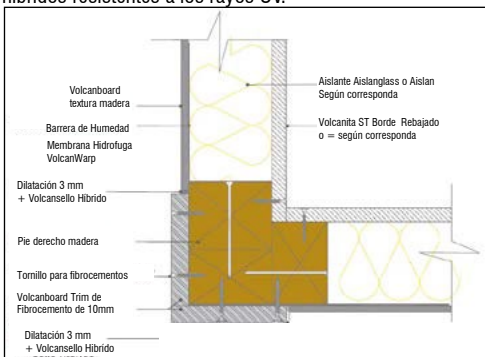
híbridos resistentes a los rayos UV.

Volcanboard textura madera

Barrera de Humedad

Membrana Hidrofuga VolcanWarp

Dilatación 3 mm + Volcansello Hibrido

Pie derecho madera

Tornillo para fibrocementos

Volcanboard Trim de Fibrocemento de 10mm

Dilatación 3 mm + Volcansello Hibrido

Aislante Aislanglass o Aislan Según corresponda

Volcanita ST Borde Rebajado o = según corresponda